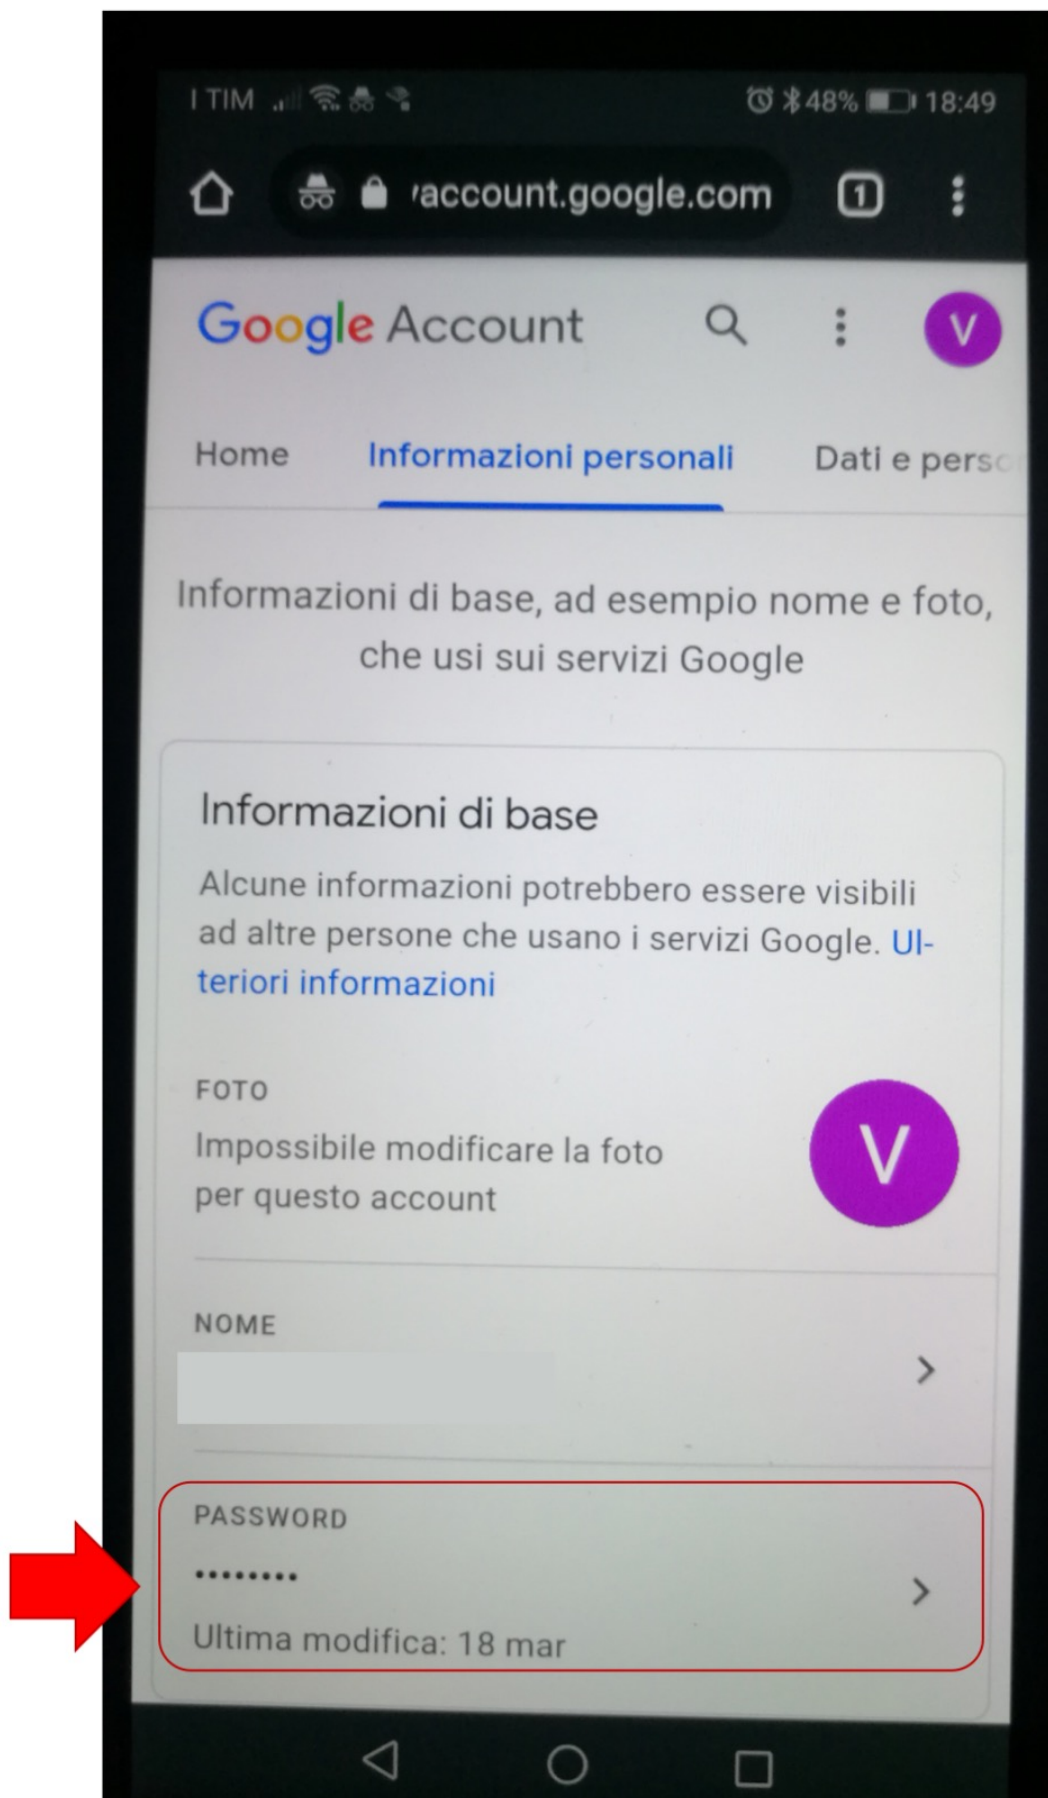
I TIM 48% 18:49

/account.google.com 1

Google Account V

Home Informazioni personali Dati e pers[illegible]

Informazioni di base, ad esempio nome e foto, che usi sui servizi Google

Informazioni di base

Alcune informazioni potrebbero essere visibili ad altre persone che usano i servizi Google. Ulteriori informazioni

FOTO
Impossibile modificare la foto per questo account V

NOME
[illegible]

PASSWORD
•••••••••
Ultima modifica: 18 mar